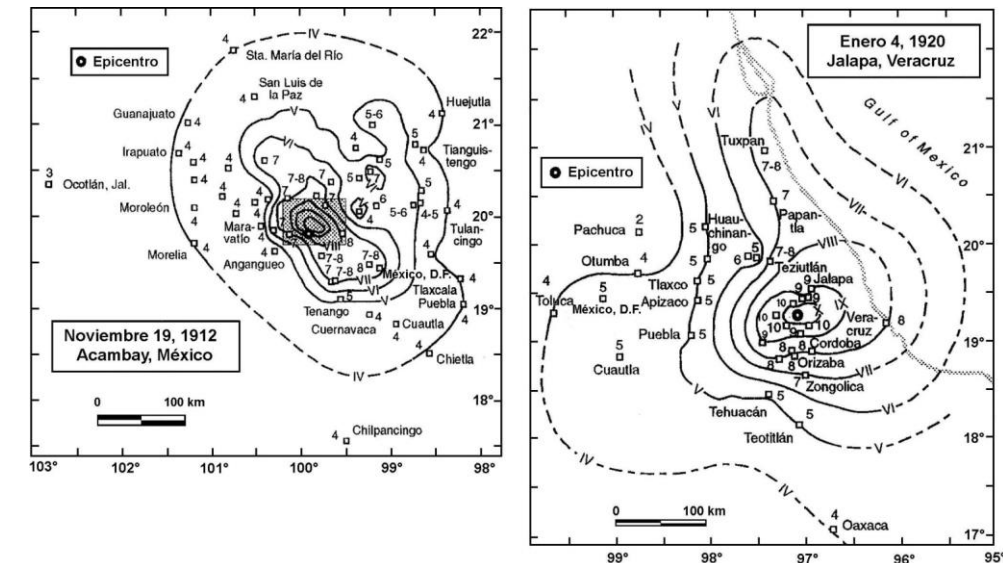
Epicentro

22°
IV
Sta. María del Río
4
San Luis de la Paz
4
Guanajuato 4
Huejutla 4
5-6
Irapuato 4 4
21°
3
Ocotlán, Jal.
Moroleón
Morelia
Tianguistengo
Tulancingo
20°
Maravatío
Angangueo
VIII
VII
VI
V
México, D.F.
Tlaxcala
Puebla
19°
Tenango
Cuernavaca
Cuautla
Chietla
IV
Noviembre 19, 1912
Acambay, México
0 100 km
18°
Chilpancingo
103° 102° 101° 100° 99° 98°

Enero 4, 1920
Jalapa, Veracruz
Gulf of Mexico
Epicentro
IV
V
VI
Tuxpan
7-8
21°
Papantla
VII
VI
Pachuca 2
Huauchinango
20°
Otumba 4
Tlaxco 5
Apizaco 5
Teziutlán
VIII
Jalapa
Toluca 4
México, D.F. 5
IX
Veracruz 8
19°
Puebla 5
Cordoba
Orizaba
Cuautla 5
Zongolica
VII
Tehuacán 5
Teotitlán
V
IV
18°
IV
0 100 km
Oaxaca 4
17°
99° 98° 97° 96° 95°